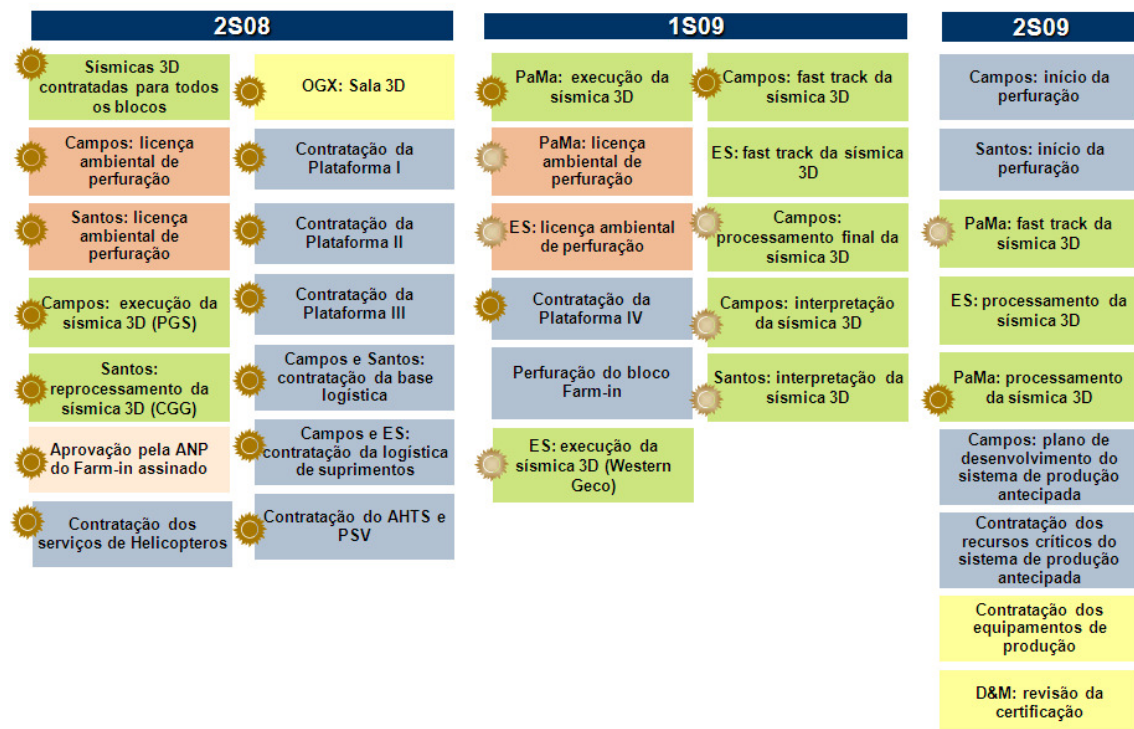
2S08

Sísmicas 3D contratadas para todos os blocos

Campos: licença ambiental de perfuração

Santos: licença ambiental de perfuração

Campos: execução da sísmica 3D (PGS)

Santos: reprocessamento da sísmica 3D (CGG)

Aprovação pela ANP do Farm-in assinado

Contratação dos serviços de Helicopteros

OGX: Sala 3D

Contratação da Plataforma I

Contratação da Plataforma II

Contratação da Plataforma III

Campos e Santos: contratação da base logística

Campos e ES: contratação da logística de suprimentos

Contratação do AHTS e PSV

1S09

PaMa: execução da sísmica 3D

PaMa: licença ambiental de perfuração

ES: licença ambiental de perfuração

Contratação da Plataforma IV

Perfuração do bloco Farm-in

ES: execução da sísmica 3D (Western Geco)

Campos: fast track da sísmica 3D

ES: fast track da sísmica 3D

Campos: processamento final da sísmica 3D

Campos: interpretação da sísmica 3D

Santos: interpretação da sísmica 3D

2S09

Campos: início da perfuração

Santos: início da perfuração

PaMa: fast track da sísmica 3D

ES: processamento da sísmica 3D

PaMa: processamento da sísmica 3D

Campos: plano de desenvolvimento do sistema de produção antecipada

Contratação dos recursos críticos do sistema de produção antecipada

Contratação dos equipamentos de produção

D&M: revisão da certificação